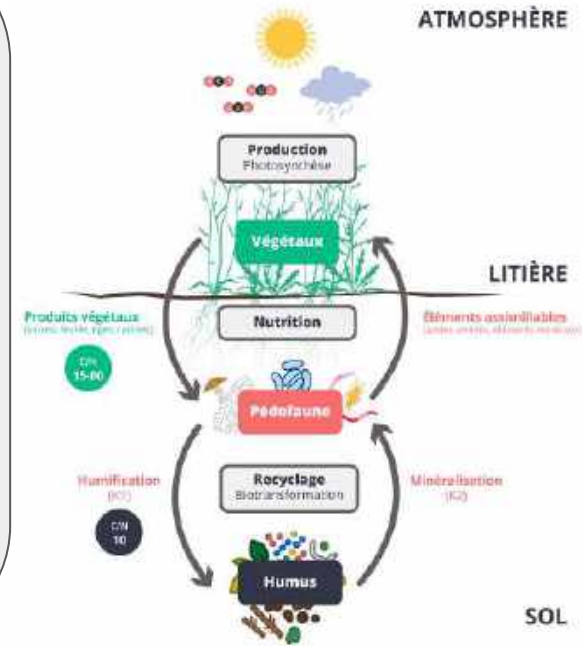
ATMOSPHÈRE

Production
Photosynthèse

Végétaux

LITIÈRE

Produits végétaux
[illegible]

C/N
15-80

Nutrition

Éléments assimilables
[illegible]

Pédofaune

Humification
(K1)

C/N
10

Recyclage
Biotransformation

Minéralisation
(K2)

Humus

SOL